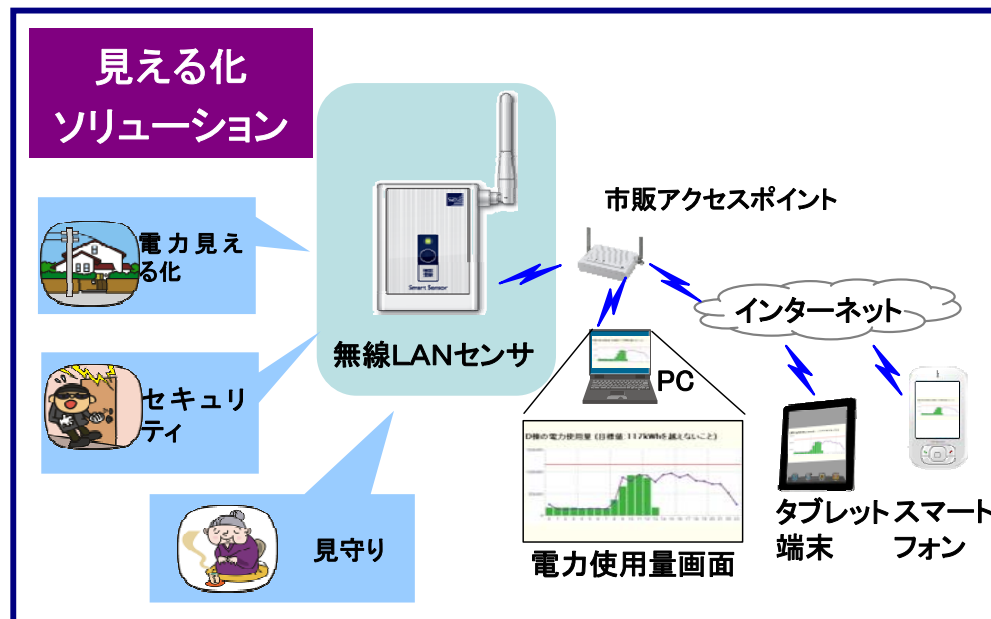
見える化
ソリューション

電力見える化

セキュリティ

見守り

Smart Sensor

無線LANセンサ

市販アクセスポイント

インターネット

PC

D棟の電力使用量（目標値：117kWhを越えないこと）

電力使用量画面

タブレット端末

スマートフォン